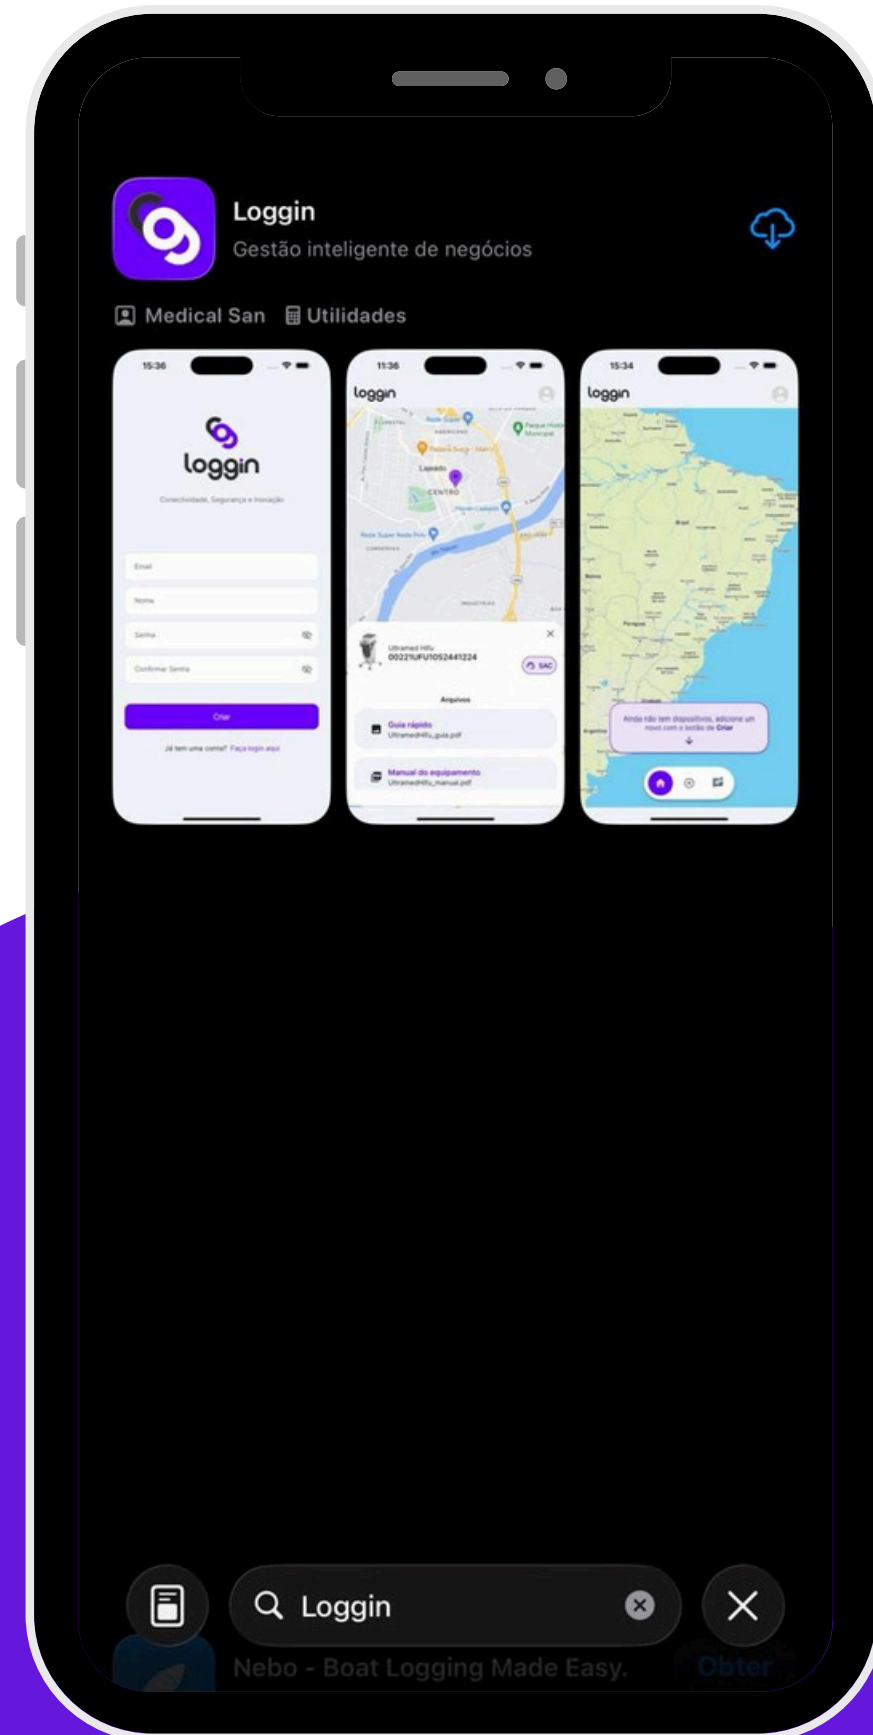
Loggin
Gestão inteligente de negócios

Medical San Utilidades

15:36
loggin
Conectividade, Segurança e Inovação
Email
Nome
Senha
Confirmar Senha
Criar
Já tem uma conta? Faça login aqui

11:36
loggin
CENTRO
Ultramed Hifu
00221UFU1052441224
SAC
Arquivos
Guia rápido
UltramedHifu_guia.pdf
Manual do equipamento
UltramedHifu_manual.pdf

15:34
loggin
Ainda não tem dispositivos, adicione um novo com o botão de Criar

Loggin

Nebo - Boat Logging Made Easy.
Obter